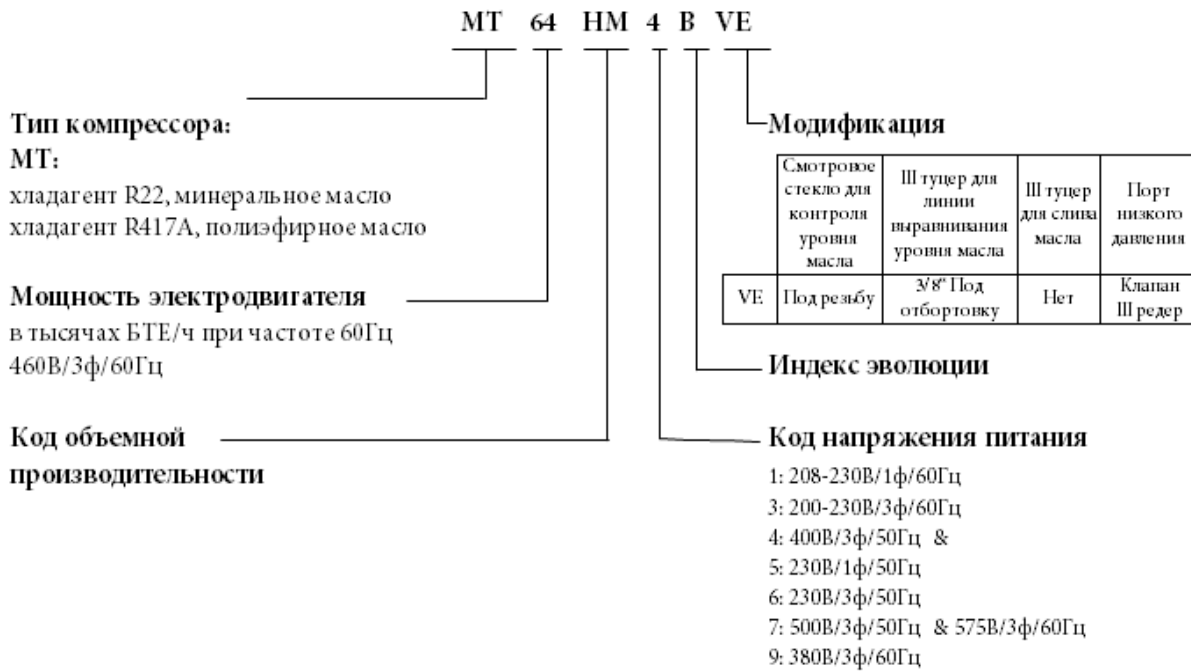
MT 64 HM 4 B VE

Тип компрессора:
MT:
хладагент R22, минеральное масло
хладагент R417A, полиэфирное масло

Мощность электродвигателя
в тысячах БТЕ/ч при частоте 60Гц
460В/3ф/60Гц

Код объемной производительности

Модификация

| | Смотровое стекло для контроля уровня масла | Штуцер для линии выравнивания уровня масла | Штуцер для слива масла | Порт низкого давления |
|---|---|---|---|---|
| VE | Под резьбу | 3/8" Под отбортовку | Нет | Клапан Шредер |

Индекс эволюции

Код напряжения питания
1: 208-230В/1ф/60Гц
3: 200-230В/3ф/60Гц
4: 400В/3ф/50Гц &
5: 230В/1ф/50Гц
6: 230В/3ф/50Гц
7: 500В/3ф/50Гц & 575В/3ф/60Гц
9: 380В/3ф/60Гц